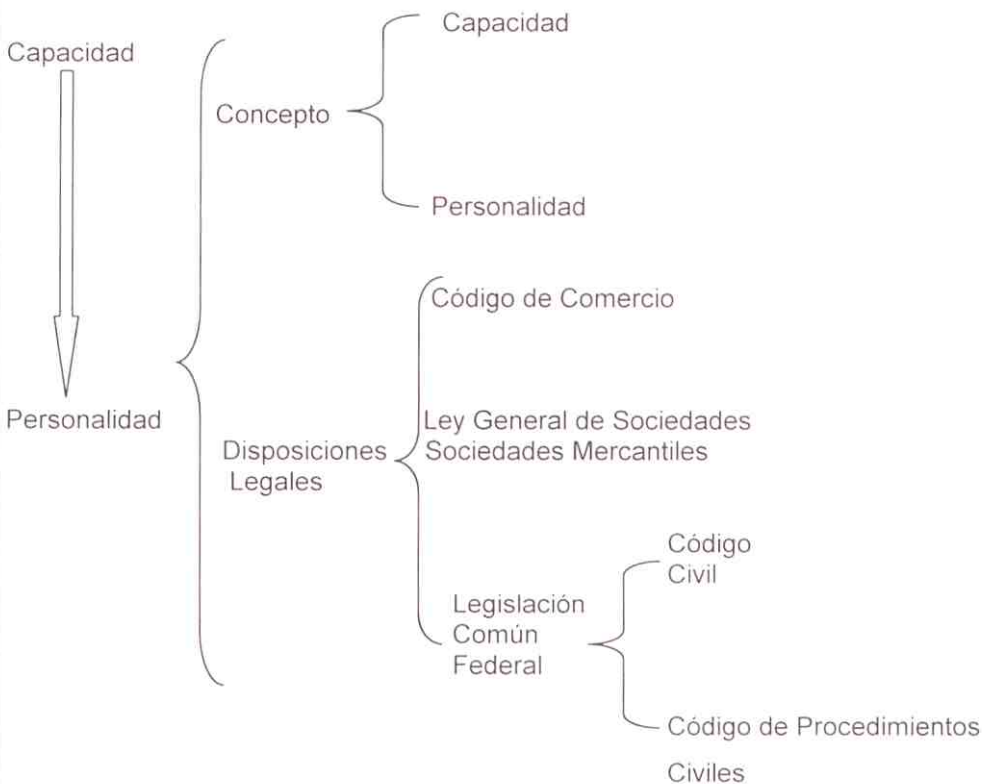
Capacidad

Personalidad

Concepto

Capacidad

Personalidad

Disposiciones Legales

Código de Comercio

Ley General de Sociedades Sociedades Mercantiles

Legislación Común Federal

Código Civil

Código de Procedimientos Civiles